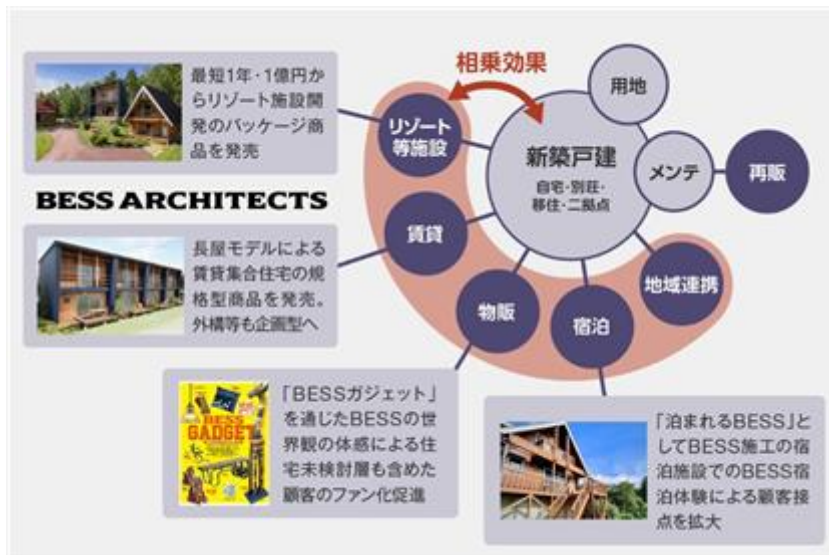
最短1年・1億円からリゾート施設開発のパッケージ商品を発売

BESS ARCHITECTS

長屋モデルによる賃貸集合住宅の規格型商品を発売。外構等も企画型へ

BESS GADGET

「BESSガジェット」を通じたBESSの世界観の体感による住宅未検討層も含めた顧客のファン化促進

相乗効果

リゾート等施設

新築戸建
自宅・別荘・移住・二拠点

用地

メンテ

再販

賃貸

物販

宿泊

地域連携

「泊まれるBESS」としてBESS施工の宿泊施設でのBESS宿泊体験による顧客接点を拡大